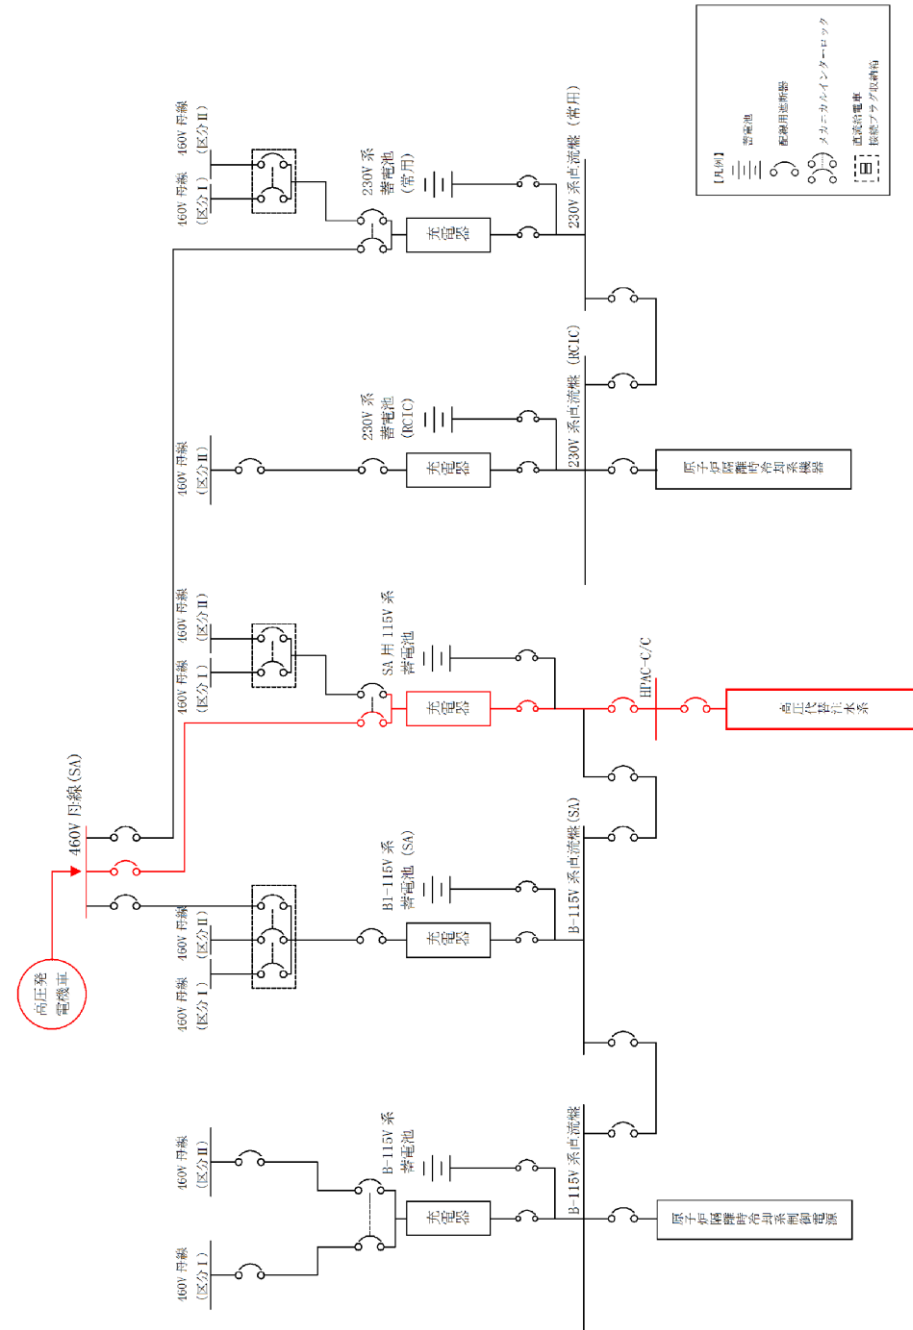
【凡例】
蓄電池
配線用遮断器
メカニカルインターロック
直流給電車
接続プラグ収納箱

460V 母線
(区分Ⅰ)
460V 母線
(区分Ⅱ)
230V 系
蓄電池
(常用)
充電器
230V 系直流幹線 (常用)

460V 母線
(区分Ⅱ)
230V 系
蓄電池
(RCIC)
充電器
230V 系直流幹線 (RCIC)
原子炉隔離時冷却系機器

460V 母線
(区分Ⅰ)
460V 母線
(区分Ⅱ)
SA 用 115V 系
蓄電池
充電器
HPAC-C/C
高圧代替注水系

460V 母線(SA)
高圧発
電機車

460V 母線
(区分Ⅰ)
460V 母線
(区分Ⅱ)
B1-115V 系
蓄電池 (SA)
充電器
B-115V 系直流幹線(SA)

460V 母線
(区分Ⅰ)
460V 母線
(区分Ⅱ)
B-115V 系
蓄電池
充電器
B-115V 系直流幹線
原子炉隔離時冷却系制御電源